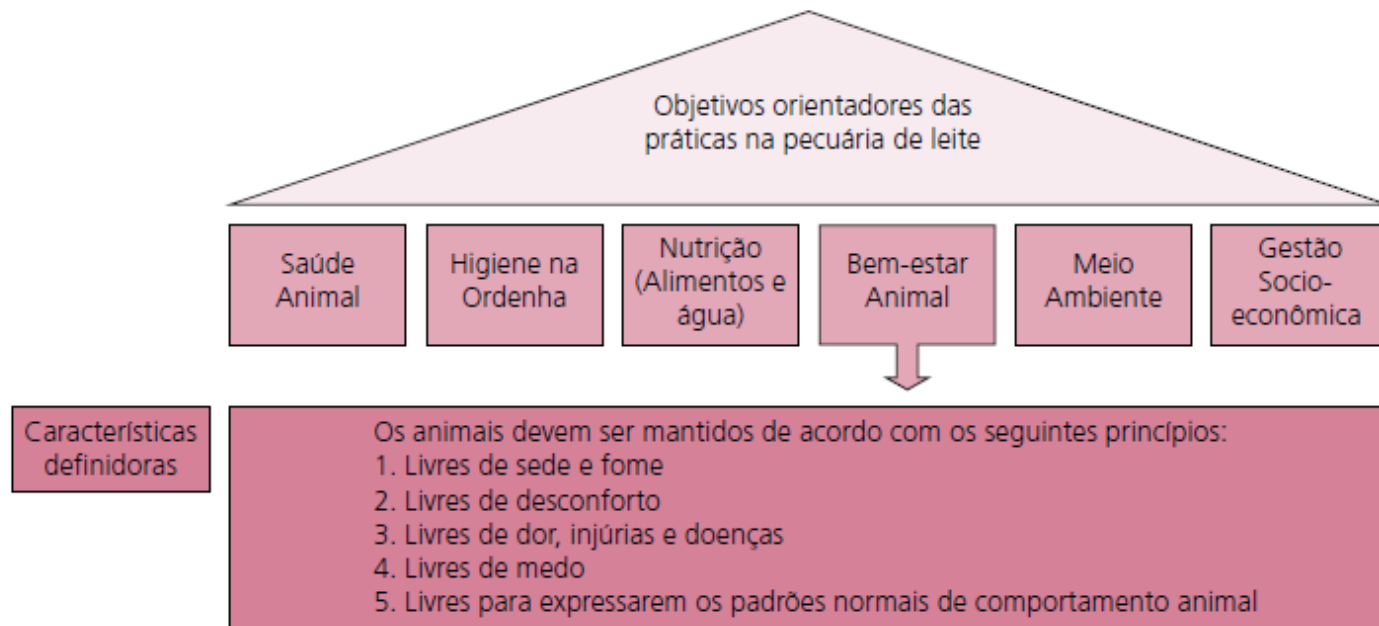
Objetivos orientadores das práticas na pecuária de leite

Saúde Animal

Higiene na Ordenha

Nutrição (Alimentos e água)

Bem-estar Animal

Meio Ambiente

Gestão Socio-econômica

Características definidoras

Os animais devem ser mantidos de acordo com os seguintes princípios:
1. Livres de sede e fome
2. Livres de desconforto
3. Livres de dor, injúrias e doenças
4. Livres de medo
5. Livres para expressarem os padrões normais de comportamento animal